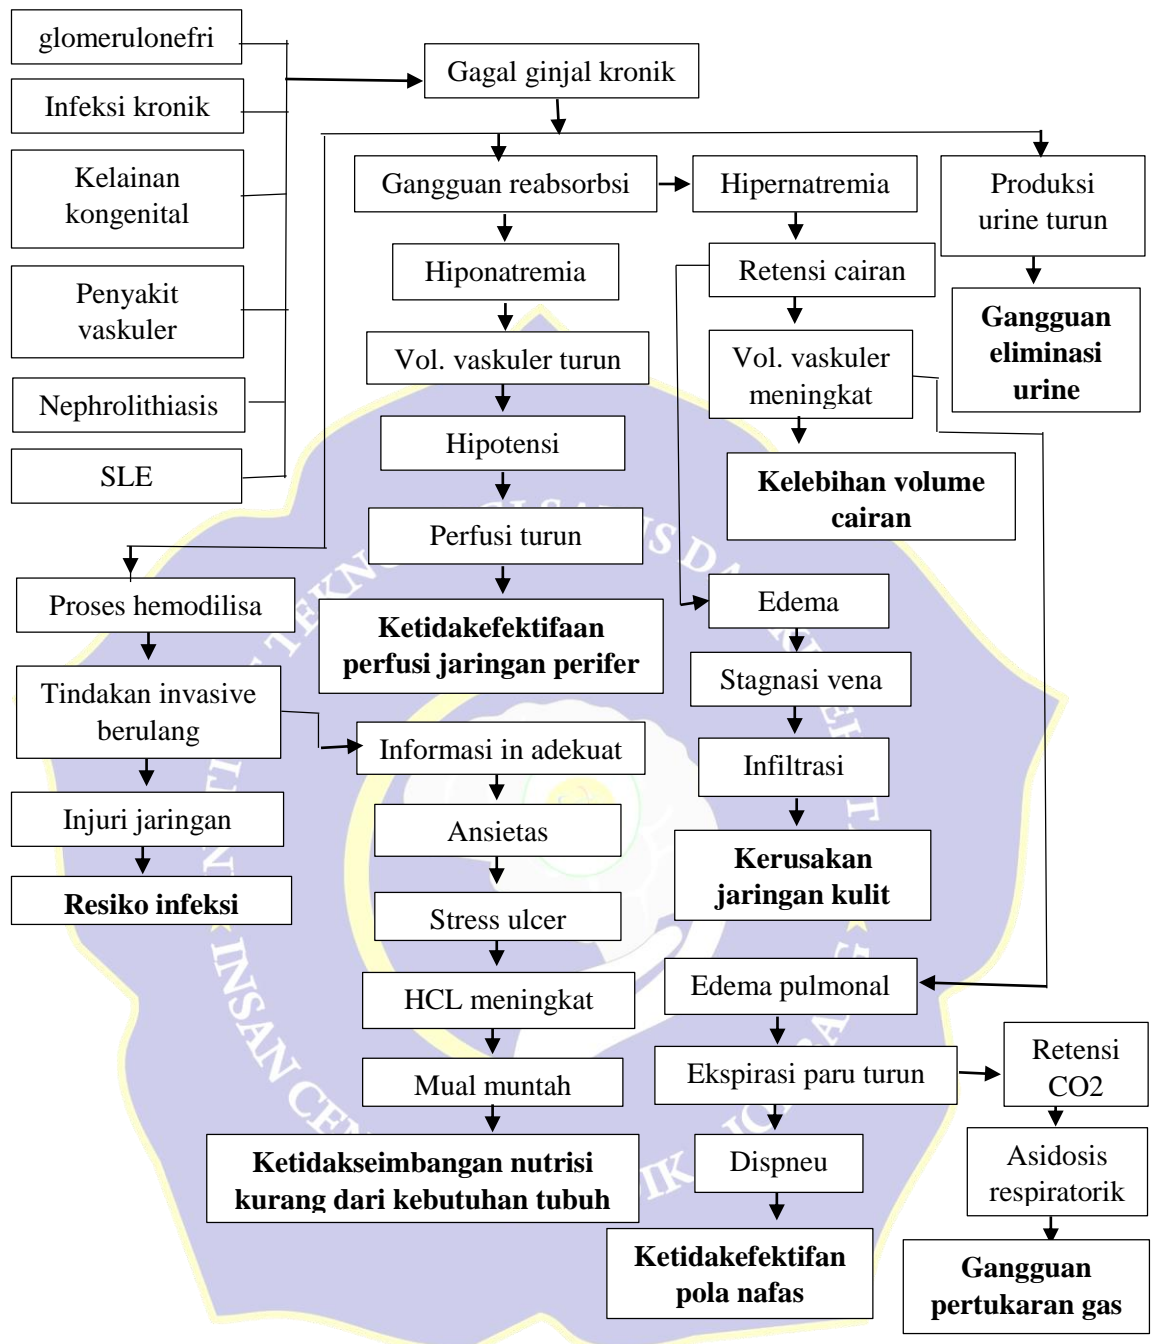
glomerulonefri

Infeksi kronik

Kelainan kongenital

Penyakit vaskuler

Nephrolithiasis

SLE

Gagal ginjal kronik

Gangguan reabsorbsi

Hipernatremia

Produksi urine turun

Hiponatremia

Retensi cairan

Gangguan eliminasi urine

Vol. vaskuler turun

Vol. vaskuler meningkat

Hipotensi

Kelebihan volume cairan

Perfusi turun

Proses hemodilisa

Ketidakefektifaan perfusi jaringan perifer

Edema

Stagnasi vena

Tindakan invasive berulang

Informasi in adekuat

Infiltrasi

Injuri jaringan

Ansietas

Kerusakan jaringan kulit

Resiko infeksi

Stress ulcer

Edema pulmonal

HCL meningkat

Ekspirasi paru turun

Retensi CO2

Mual muntah

Asidosis respiratorik

Ketidakseimbangan nutrisi kurang dari kebutuhan tubuh

Dispneu

Ketidakefektifan pola nafas

Gangguan pertukaran gas